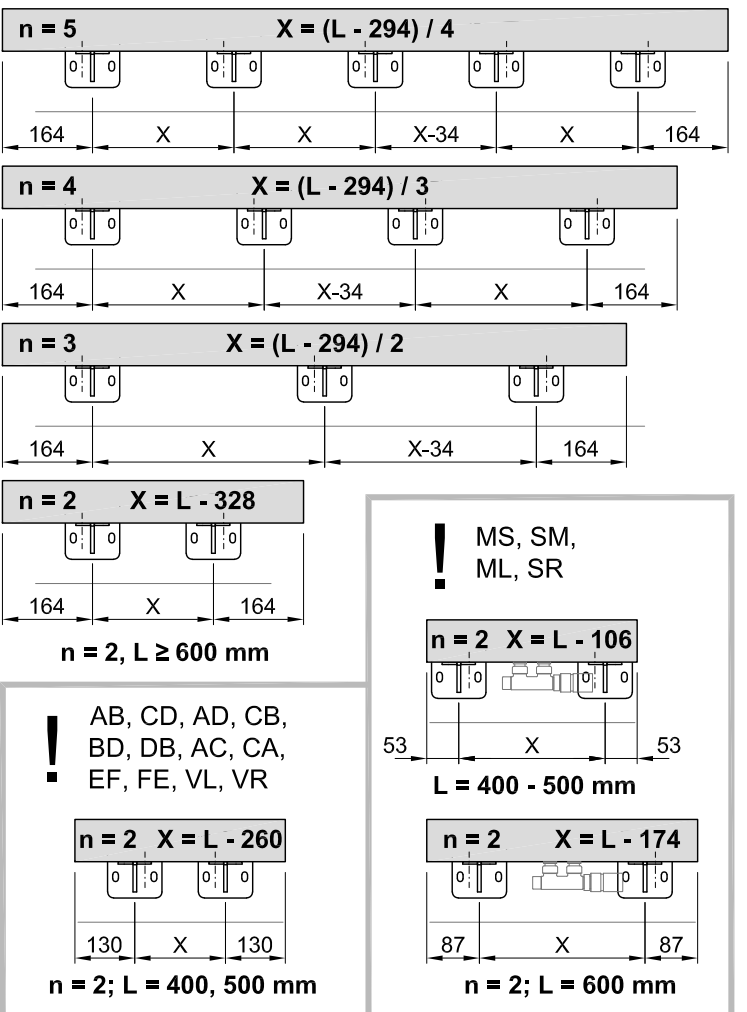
n = 5 X = (L - 294) / 4

164 X X X-34 X 164

n = 4 X = (L - 294) / 3

164 X X-34 X 164

n = 3 X = (L - 294) / 2

164 X X-34 164

n = 2 X = L - 328

164 X 164

n = 2, L ≥ 600 mm

!

MS, SM, ML, SR

n = 2 X = L - 106

53 X 53

L = 400 - 500 mm

n = 2 X = L - 174

87 X 87

n = 2; L = 600 mm

!

AB, CD, AD, CB, BD, DB, AC, CA, EF, FE, VL, VR

n = 2 X = L - 260

130 X 130

n = 2; L = 400, 500 mm